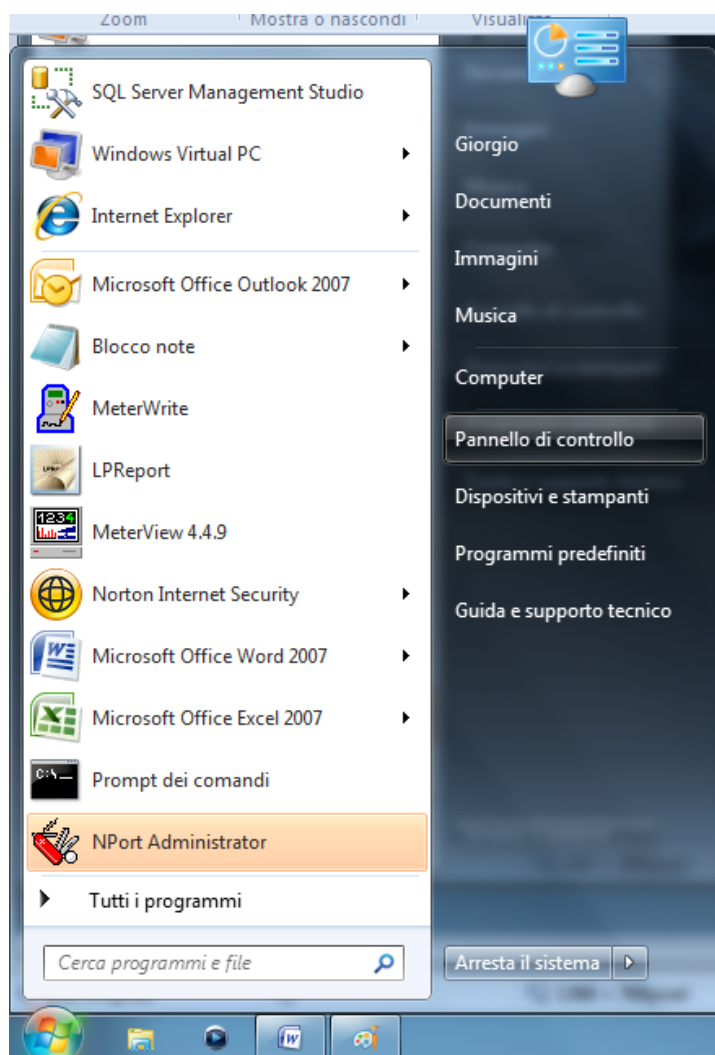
Zoom | Mostra o nascondi | Visualizza

SQL Server Management Studio
Windows Virtual PC
Internet Explorer
Microsoft Office Outlook 2007
Blocco note
MeterWrite
LPReport
MeterView 4.4.9
Norton Internet Security
Microsoft Office Word 2007
Microsoft Office Excel 2007
Prompt dei comandi
NPort Administrator
Tutti i programmi
Cerca programmi e file

Giorgio
Documenti
Immagini
Musica
Computer
Pannello di controllo
Dispositivi e stampanti
Programmi predefiniti
Guida e supporto tecnico
Arresta il sistema